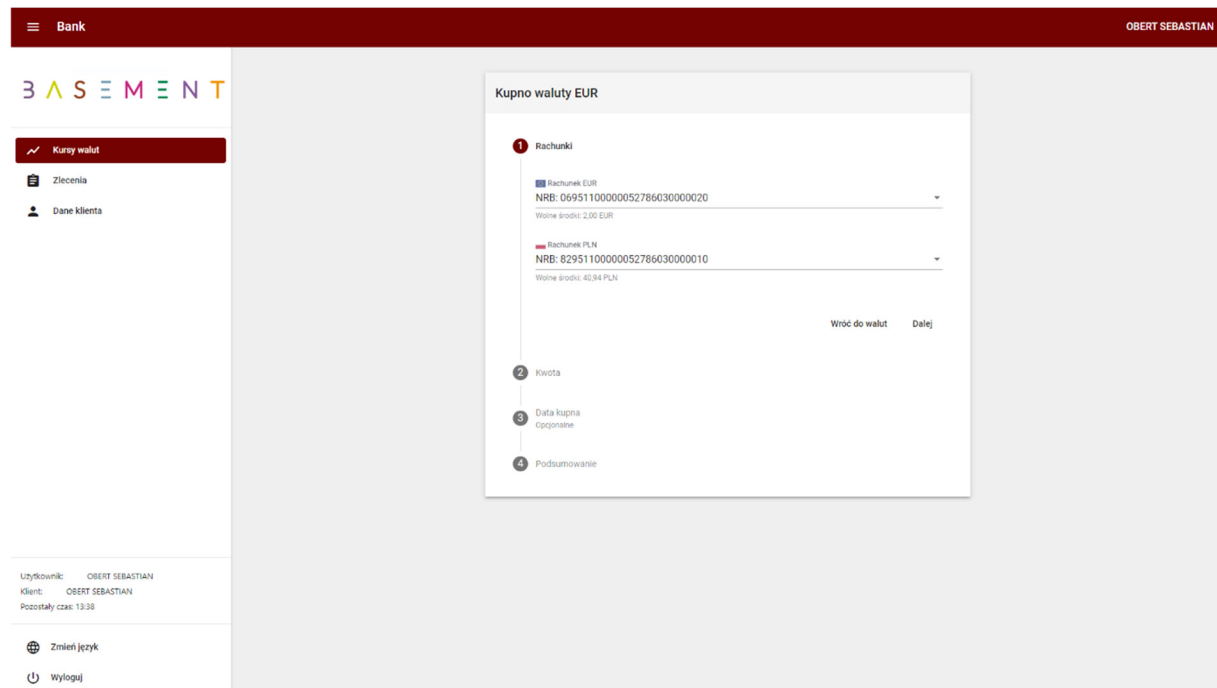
Bank

OBERT SEBASTIAN

BASEMENT

Kursy walut

Zlecenia

Dane klienta

Użytkownik: OBERT SEBASTIAN
Klient: OBERT SEBASTIAN
Pozostały czas: 13:38

Zmień język

Wyloguj

Kupno waluty EUR

1 Rachunki

Rachunek EUR
NRB: 06951100000052786030000020
Wolne środki: 2,00 EUR

Rachunek PLN
NRB: 82951100000052786030000010
Wolne środki: 40,94 PLN

Wróć do walut Dalej

2 Kwota

3 Data kupna
Opcjonalne

4 Podsumowanie